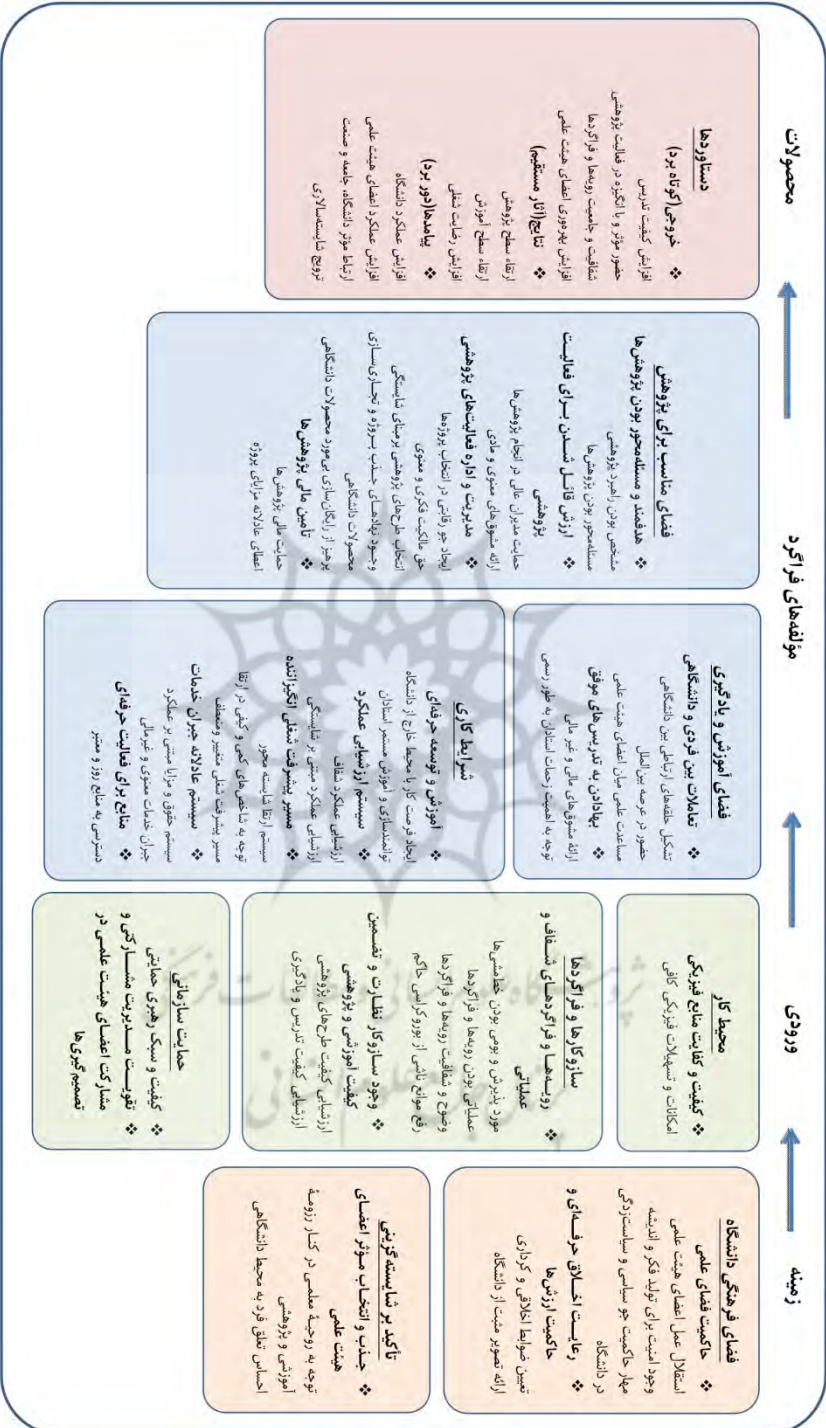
زمینه

فضای فرهنگی دانشگاه
❖ حاکمیت فضای علمی
استقلال عمل اعضای هیئت علمی
وجود امنیت برای تولید فکر و اندیشه
مهار حاکمیت جو سیاسی و سیاست‌زدگی در دانشگاه
❖ رعایت اخلاق حرفه‌ای و حاکمیت ارزش‌ها
تعیین ضوابط اخلاقی و کرداری
ارائه تصویر مثبت از دانشگاه

❖ تأکید بر شایسته‌گزینی
جذب و انتخاب مؤثر اعضای هیئت علمی
توجه به روحیه علمی در کنار روحیهٔ آموزشی و پژوهشی
احساس تعلق فرد به محیط دانشگاهی

ورودی

محیط کار
❖ کیفیت و کفایت منابع فیزیکی
امکانات و تسهیلات فیزیکی کافی

ساختارها و فرایندها
❖ رویه‌ها و فرایندهای شفاف و عملیاتی
مورد پذیرش و بومی بودن خط‌مشی‌ها
عملیاتی بودن رویه‌ها و فرایندها
وضوح و شفافیت رویه‌ها و فرایندها
رفع موانع ناشی از بوروکراسی حاکم
❖ وجود ساختار نظارت و تضمین کیفیت آموزشی و پژوهشی
ارزشیابی کیفیت طرح‌های پژوهشی
ارزشیابی کیفیت تدریس و یادگیری

حمایت سازمانی
❖ کیفیت و سبک رهبری حمایتی
❖ تقویت مدیریت مشارکتی و مشارکت اعضای هیئت علمی در تصمیم‌گیری‌ها

مؤلفه‌های فرآیند

فضای آموزش و یادگیری
❖ تعاملات بین فردی و دانشگاهی
تشکیل حلقه‌های ارتباطی بین دانشگاهی
حضور در عرصه بین‌الملل
مساعدت علمی میان اعضای هیئت علمی
❖ بهادادن به تدریس‌های موفق
ارائه مشوق‌های مالی و غیر مالی
توجه به اهمیت زحمات استادان به طور رسمی

شرایط کاری
❖ آموزش و توسعه حرفه‌ای
ایجاد فرصت کار با محیط خارج از دانشگاه
توانمندسازی و آموزش مستمر استادان
❖ سیستم ارزشیابی عملکرد
ارزشیابی عملکرد مبتنی بر شایستگی
❖ مسیر پیشرفت شغلی انگیزاننده
سیستم ارتقا شایسته محور
توجه به شاخص‌های کمی و کیفی در ارتقا
مسیر پیشرفت شغلی متغیر و منعطف
❖ سیستم عادلانه جبران خدمات
سیستم حقوق و مزایا مبتنی بر عملکرد
جبران خدمات معنوی و غیرمالی
❖ منابع برای فعالیت حرفه‌ای
دسترسی به منابع روز و معتبر

فضای مناسب برای پژوهش
❖ هدفمند و مسئله‌محور بودن پژوهش‌ها
مشخص بودن اولویت‌های پژوهشی
مسئله‌محور بودن پژوهش‌ها
❖ ارزش قائل شدن برای فعالیت پژوهشی
حمایت مدیران عالی در انجام پژوهش‌ها
ارائه مشوق‌های معنوی و مادی
❖ مدیریت و اداره فعالیت‌های پژوهشی
ایجاد جو رقابتی در انتخاب پروژه‌ها
حق مالکیت فکری و معنوی
انتخاب طرح‌های پژوهشی برمبنای شایستگی
وجود نهادهای جذب پروژه و تجاری‌سازی محصولات دانشگاهی
برخورداری از زیرساخت‌های تجاری‌سازی محصولات دانشگاهی
❖ تأمین مالی پژوهش‌ها
حمایت مالی پژوهش‌ها
اعطای عادلانه مزایای پروژه

محصولات

دستاوردها
❖ خروجی‌ها (کوتاه مدت)
افزایش کیفیت تدریس
حضور مؤثر و با انگیزه در فعالیت پژوهشی
شفافیت و جامعیت رویه‌ها و فرایندها
افزایش بهره‌وری اعضای هیئت علمی
❖ نتایج (اثر مستقیم)
ارتقاء سطح پژوهش
ارتقاء سطح آموزش
افزایش رضایت شغلی
❖ پیامدها (دور برد)
افزایش عملکرد اعضای هیئت علمی دانشگاه
ارتباط مؤثر دانشگاه، جامعه و صنعت
ترویج شایسته‌سالاری